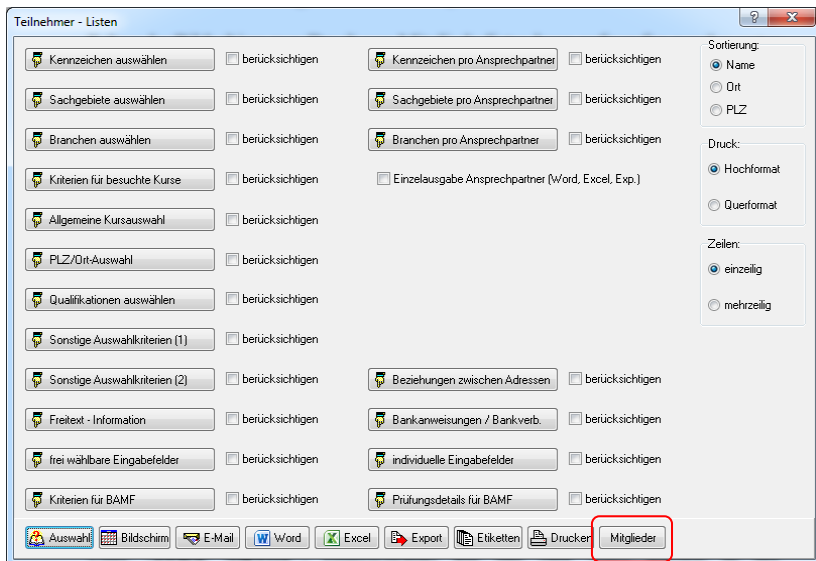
Teilnehmer - Listen

?

Kennzeichen auswählen berücksichtigen

Kennzeichen pro Ansprechpartner berücksichtigen

Sachgebiete auswählen berücksichtigen

Sachgebiete pro Ansprechpartner berücksichtigen

Branchen auswählen berücksichtigen

Branchen pro Ansprechpartner berücksichtigen

Kriterien für besuchte Kurse berücksichtigen

Einzelausgabe Ansprechpartner (Word, Excel, Exp.)

Allgemeine Kursauswahl berücksichtigen

PLZ/Ort-Auswahl berücksichtigen

Qualifikationen auswählen berücksichtigen

Sonstige Auswahlkriterien (1) berücksichtigen

Sonstige Auswahlkriterien (2) berücksichtigen

Beziehungen zwischen Adressen berücksichtigen

Freitext - Information berücksichtigen

Bankanweisungen / Bankverb. berücksichtigen

frei wählbare Eingabefelder berücksichtigen

individuelle Eingabefelder berücksichtigen

Kriterien für BAMF berücksichtigen

Prüfungsdetails für BAMF berücksichtigen

Sortierung:
Name
Ort
PLZ

Druck:
Hochformat
Querformat

Zeilen:
einzeilig
mehrzeilig

Auswahl Bildschirm E-Mail Word Excel Export Etiketten Drucker Mitglieder